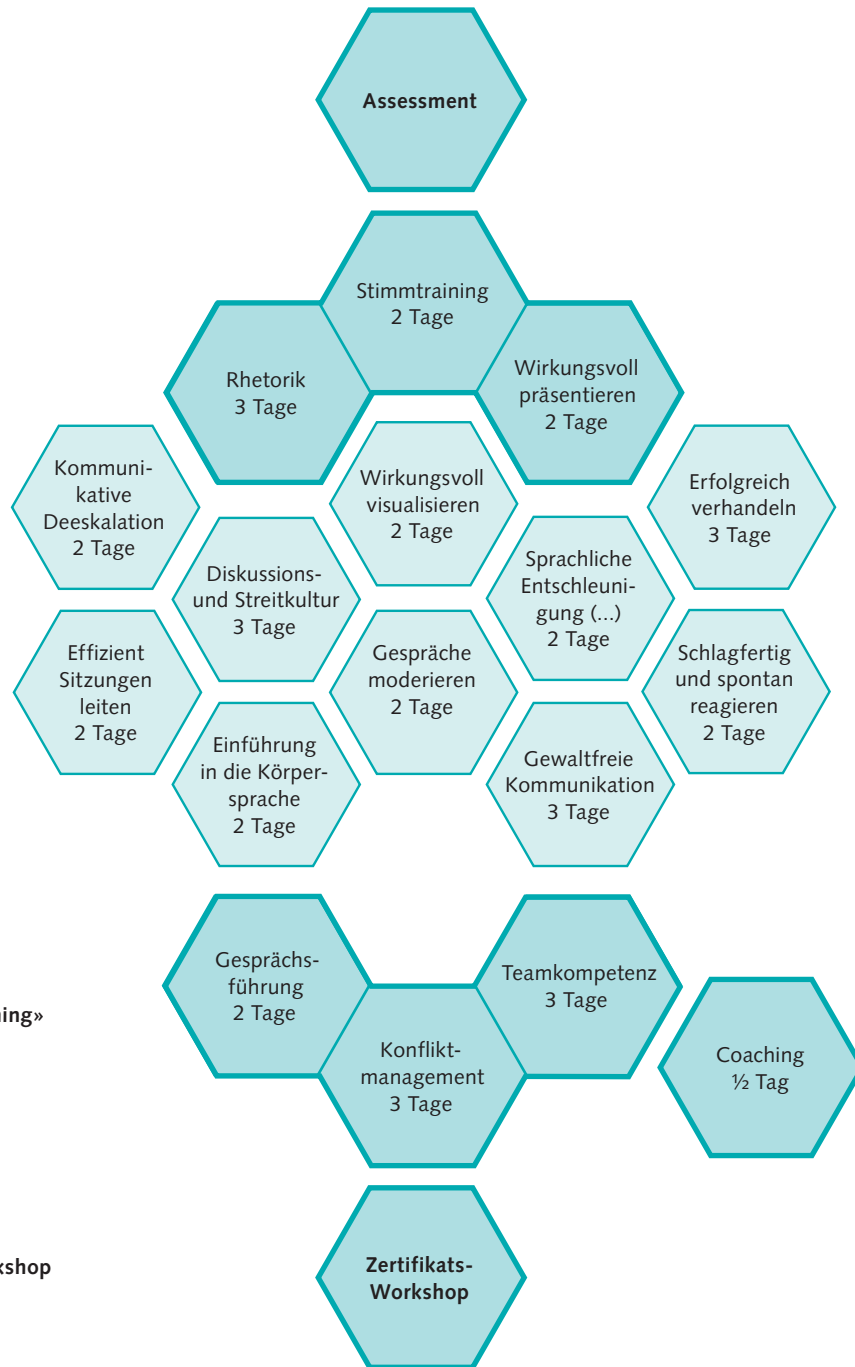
Assessment

Stimmtraining
2 Tage

Rhetorik
3 Tage

Wirkungsvoll präsentieren
2 Tage

Kommunikative Deeskalation
2 Tage

Wirkungsvoll visualisieren
2 Tage

Erfolgreich verhandeln
3 Tage

Diskussions- und Streitkultur
3 Tage

Sprachliche Entschleunigung (...)
2 Tage

Effizient Sitzungen leiten
2 Tage

Gespräche moderieren
2 Tage

Schlagfertig und spontan reagieren
2 Tage

Einführung in die Körpersprache
2 Tage

Gewaltfreie Kommunikation
3 Tage

ning»

Gesprächsführung
2 Tage

Teamkompetenz
3 Tage

Konfliktmanagement
3 Tage

Coaching
½ Tag

kshop

Zertifikats-Workshop